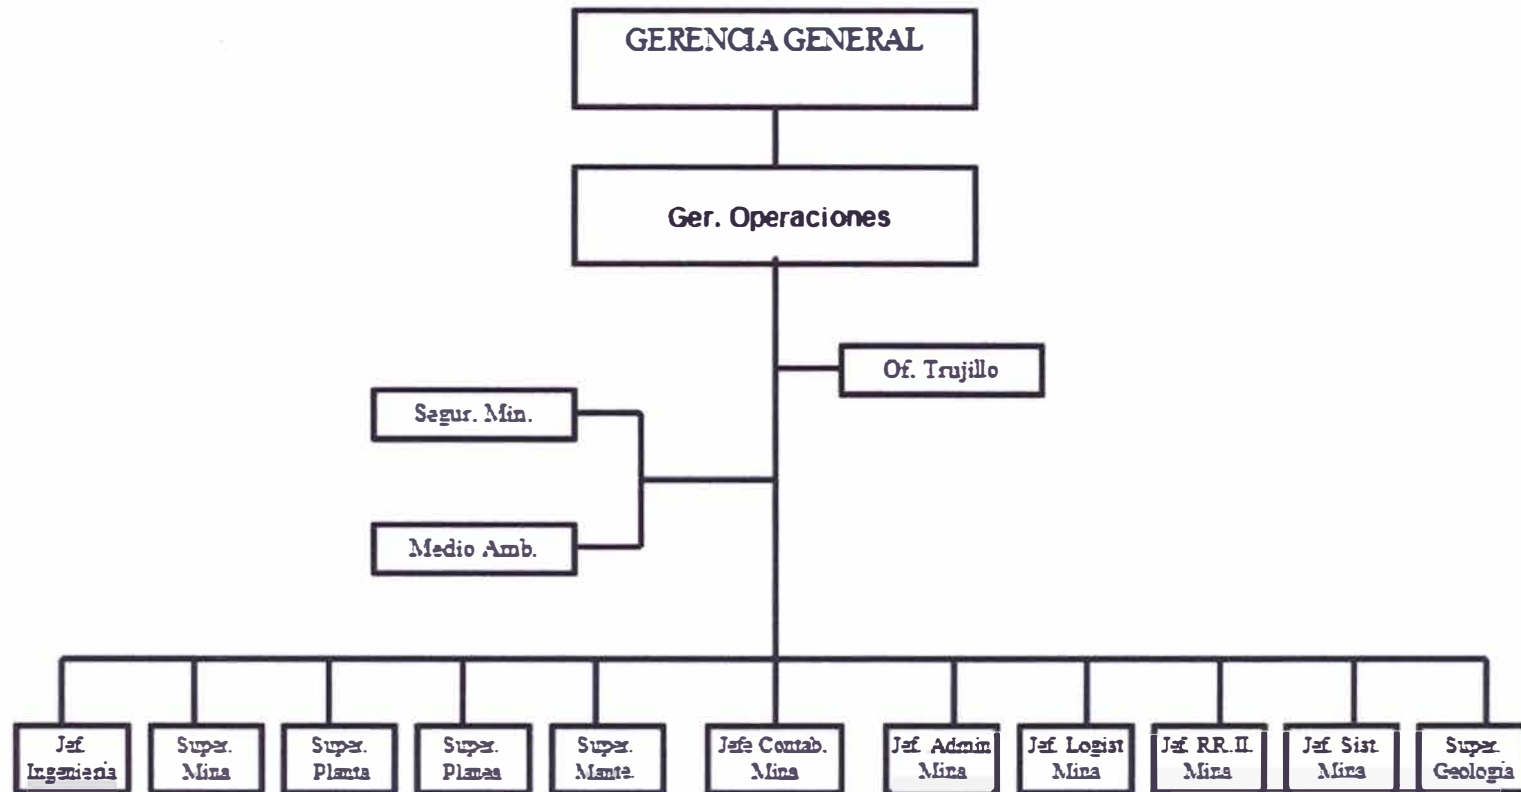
GERENCIA GENERAL

Ger. Operaciones

Of. Trujillo

Segur. Min.

Medio Amb.

Jef. Ingeniería

Super. Mina

Super. Planta

Super. Planea

Super. Mante.

Jefe Contab. Mina

Jef. Admin Mina

Jef. Logist Mina

Jef. RR.II. Mina

Jef. Sist. Mina

Super. Geología